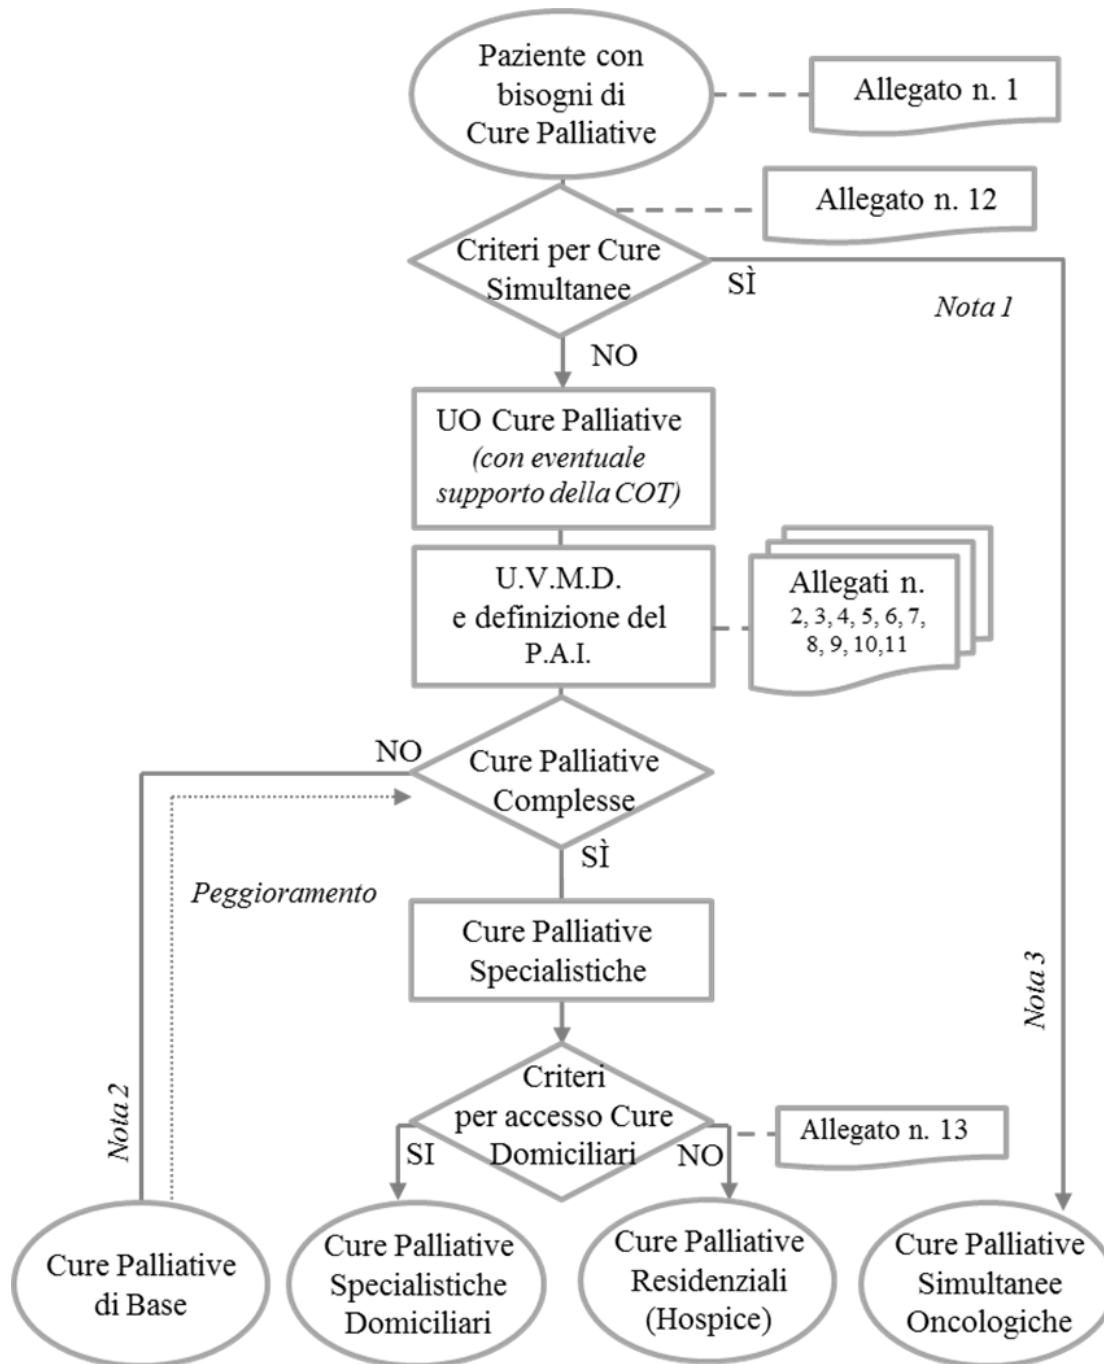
Paziente con bisogni di Cure Palliative

Allegato n. 1

Allegato n. 12

Criteri per Cure Simultanee

SÌ

Nota 1

NO

UO Cure Palliative
*(con eventuale supporto della COT)*

U.V.M.D. e definizione del P.A.I.

Allegati n. 2, 3, 4, 5, 6, 7, 8, 9, 10,11

NO

Cure Palliative Complesse

Peggioramento

SÌ

Cure Palliative Specialistiche

Nota 3

Nota 2

Criteri per accesso Cure Domiciliari

SI

NO

Allegato n. 13

Cure Palliative di Base

Cure Palliative Specialistiche Domiciliari

Cure Palliative Residenziali (Hospice)

Cure Palliative Simultanee Oncologiche